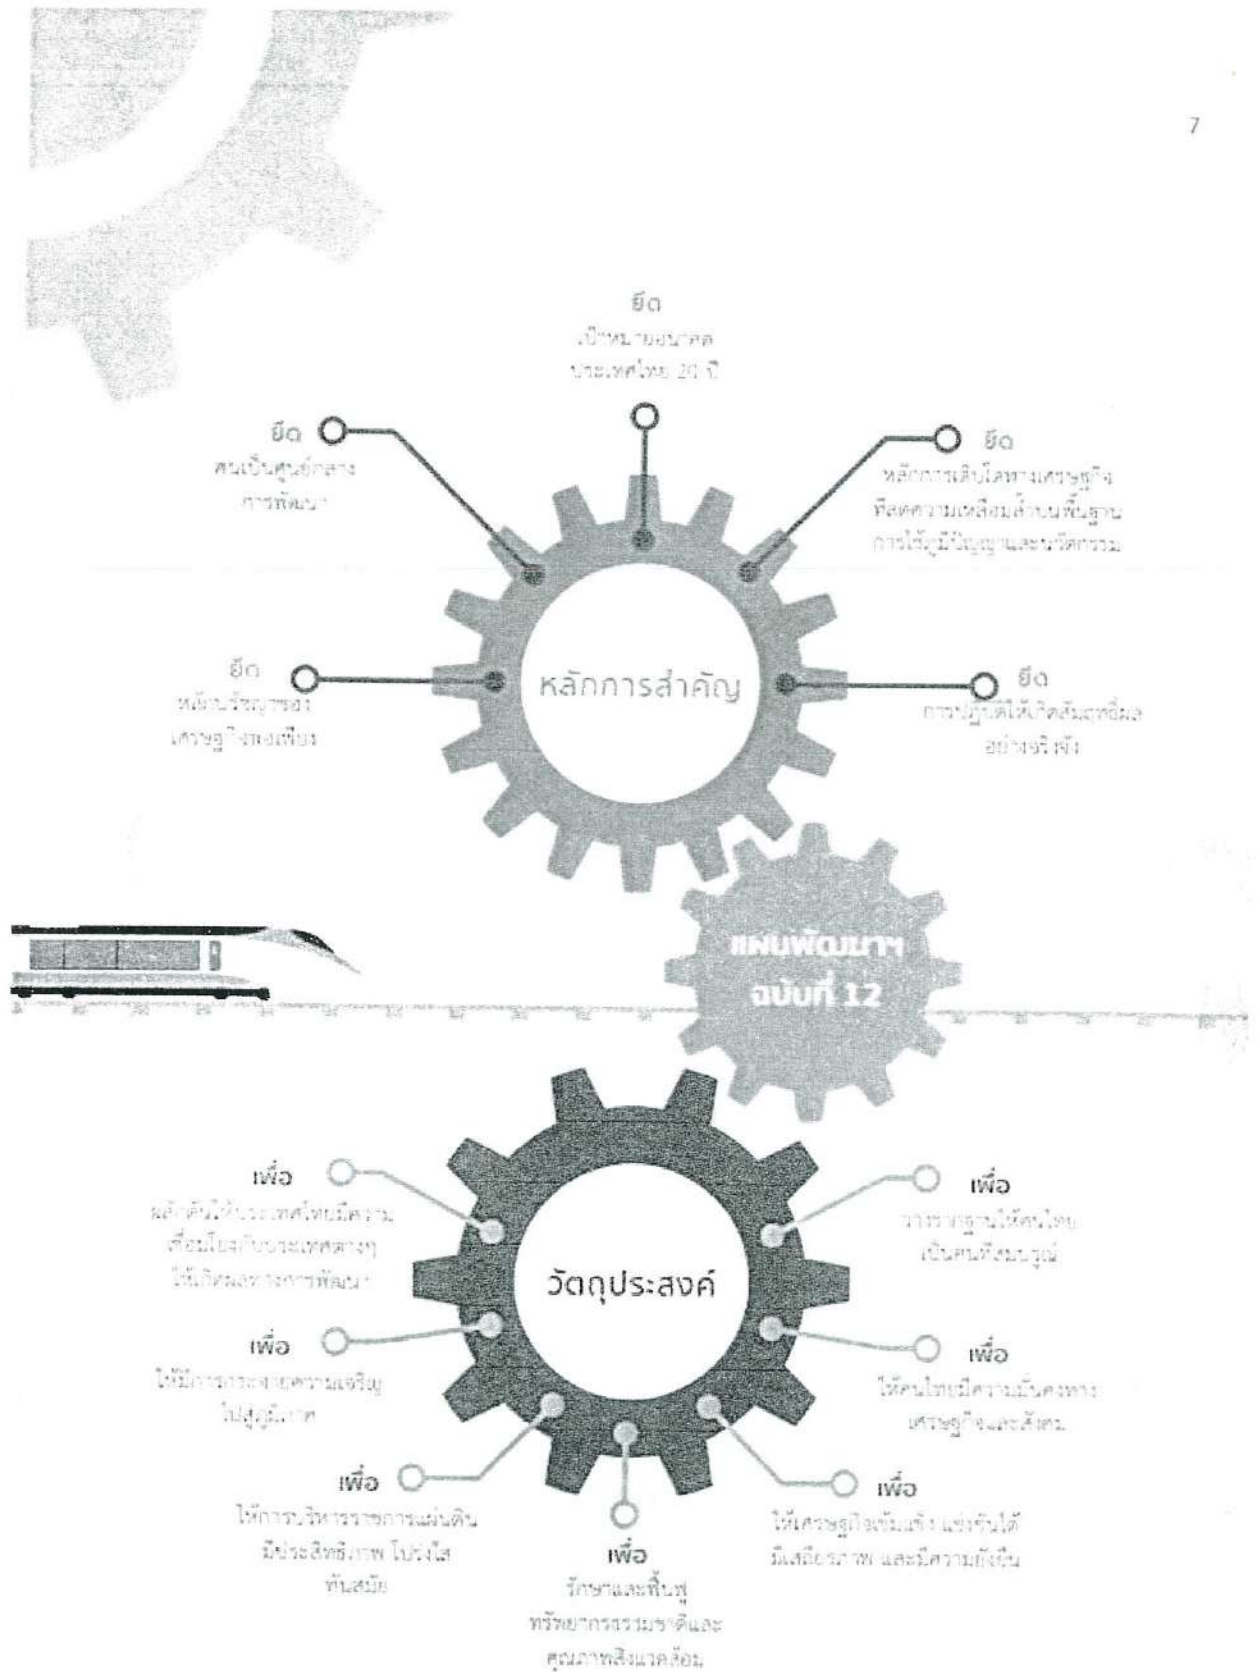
7

ยึด
เป้าหมายอนาคต
ประเทศไทย 20 ปี

ยึด
คนเป็นศูนย์กลาง
การพัฒนา

ยึด
หลักการเติบโตทางเศรษฐกิจ
ที่ลดความเหลื่อมล้ำบนพื้นฐาน
การใช้ภูมิปัญญาและนวัตกรรม

หลักการสำคัญ

ยึด
หลักปรัชญาของ
เศรษฐกิจพอเพียง

ยึด
การปฏิบัติให้เกิดสัมฤทธิ์ผล
อย่างจริงจัง

แผนพัฒนาฯ
ฉบับที่ 12

วัตถุประสงค์

เพื่อ
ผลักดันให้ประเทศไทยมีความ
เชื่อมโยงกับประเทศต่างๆ
ให้เกิดผลทางการพัฒนา

เพื่อ
วางรากฐานให้คนไทย
เป็นคนที่สมบูรณ์

เพื่อ
ให้มีการกระจายความเจริญ
ไปสู่ภูมิภาค

เพื่อ
ให้คนไทยมีความมั่นคงทาง
เศรษฐกิจและสังคม

เพื่อ
ให้การบริหารราชการแผ่นดิน
มีประสิทธิภาพ โปร่งใส
ทันสมัย

เพื่อ
ให้เศรษฐกิจเข้มแข็ง แข่งขันได้
มีเสถียรภาพ และมีความยั่งยืน

เพื่อ
รักษาและฟื้นฟู
ทรัพยากรธรรมชาติและ
คุณภาพสิ่งแวดล้อม